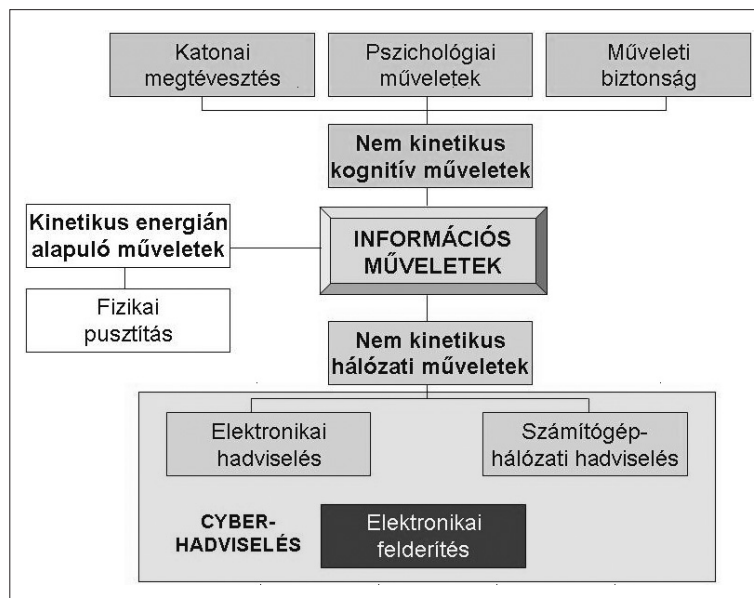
Katonai megtévesztés

Pszichológiai műveletek

Műveleti biztonság

Nem kinetikus kognitív műveletek

Kinetikus energián alapuló műveletek

INFORMÁCIÓS MŰVELETEK

Fizikai pusztítás

Nem kinetikus hálózati műveletek

Elektronikai hadviselés

Számítógép-hálózati hadviselés

CYBER-HADVISELÉS

Elektronikai felderítés